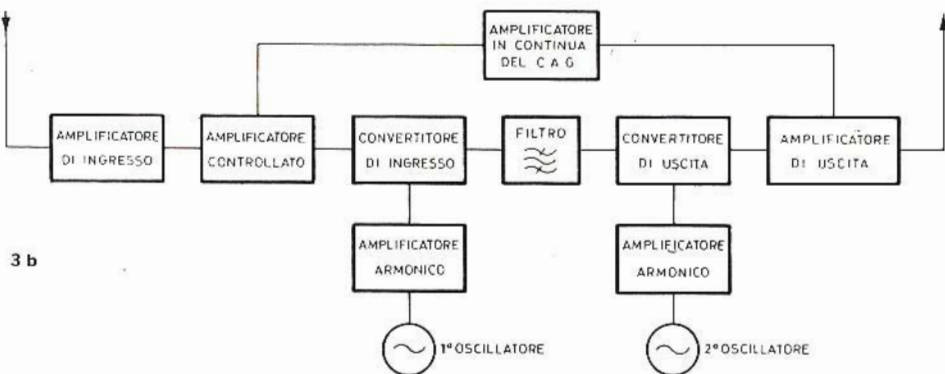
AMPLIFICATORE IN CONTINUA DEL C A G

AMPLIFICATORE DI INGRESSO

AMPLIFICATORE CONTROLLATO

CONVERTITORE DI INGRESSO

FILTRO

CONVERTITORE DI USCITA

AMPLIFICATORE DI USCITA

3 b

AMPLIFICATORE ARMONICO

AMPLIFICATORE ARMONICO

1° OSCILLATORE

2° OSCILLATORE